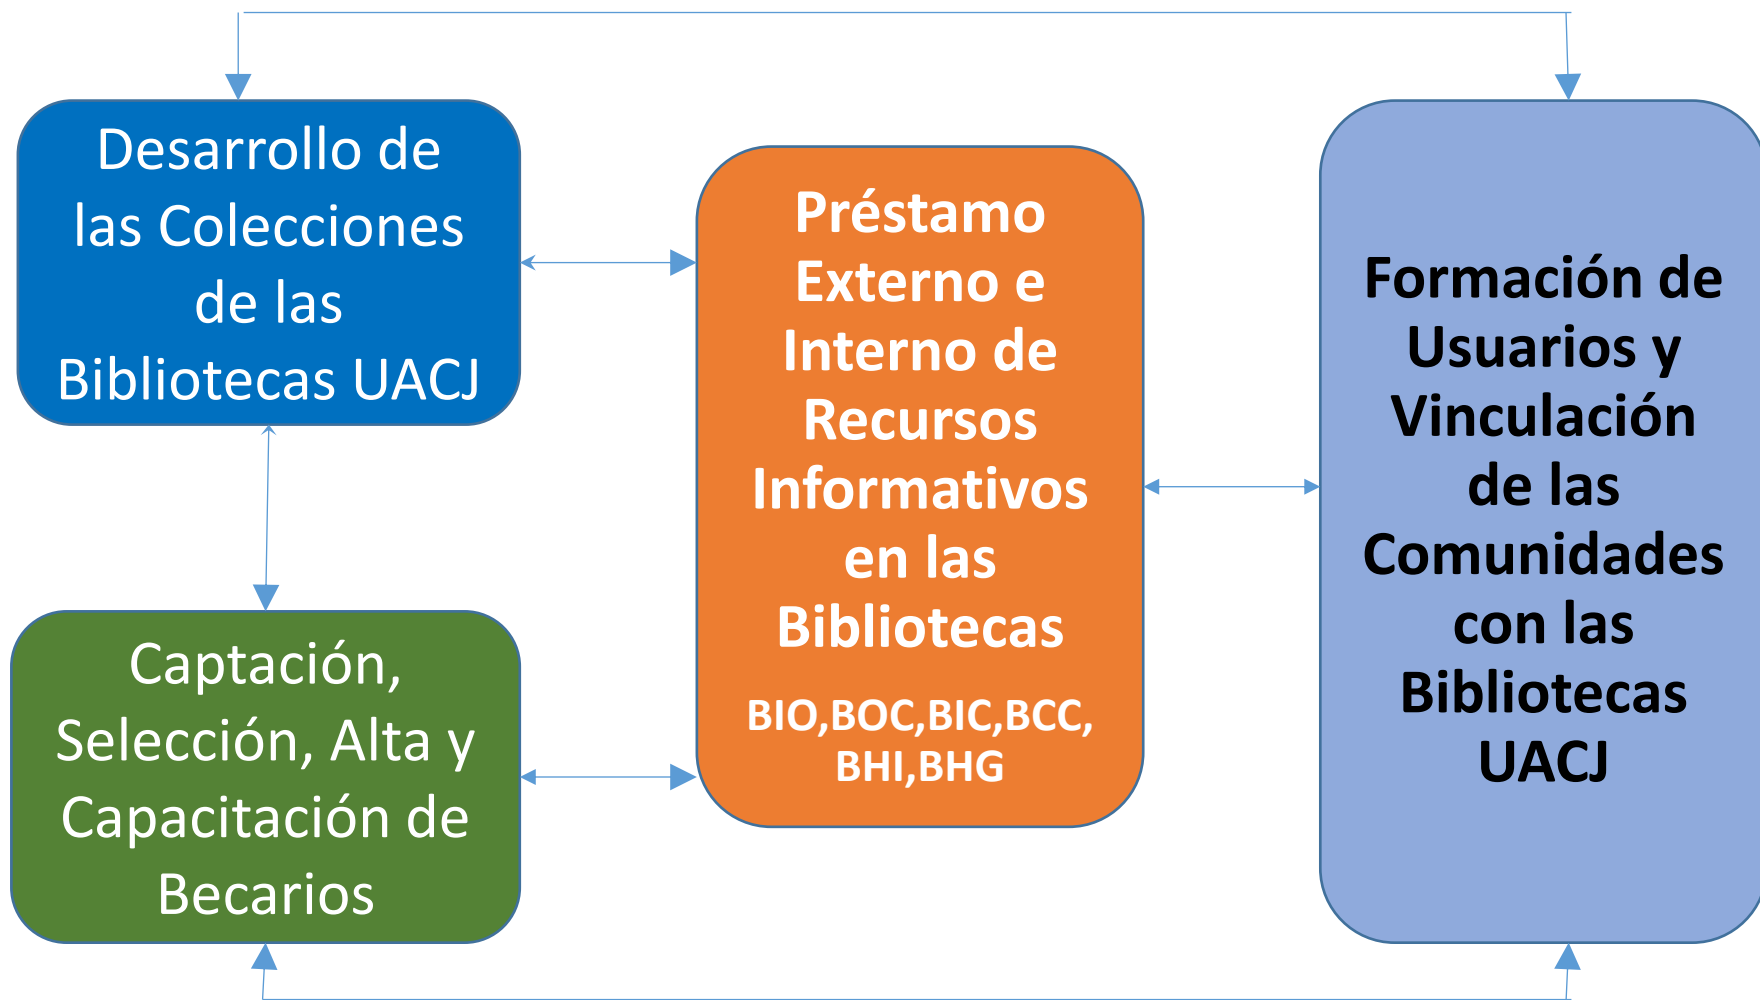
Desarrollo de las Colecciones de las Bibliotecas UACJ

Préstamo Externo e Interno de Recursos Informativos en las Bibliotecas

BIO,BOC,BIC,BCC, BHI,BHG

Formación de Usuarios y Vinculación de las Comunidades con las Bibliotecas UACJ

Captación, Selección, Alta y Capacitación de Becarios